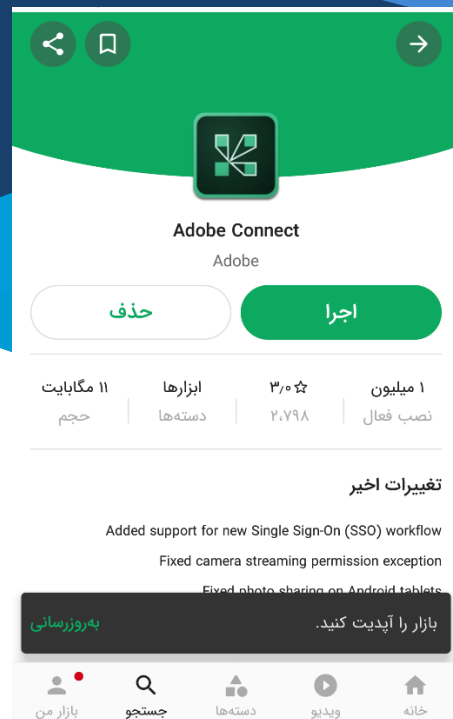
Adobe Connect
Adobe

اجرا

حذف

۱ میلیون
نصب فعال

۳/۰
۲،۷۹۸

ابزارها
دسته‌ها

۱۱ مگابایت
حجم

تغییرات اخیر

Added support for new Single Sign-On (SSO) workflow

Fixed camera streaming permission exception

Fixed photo sharing on Android tablets

بازار را آپدیت کنید.

به‌روزرسانی

خانه
ویدیو
دسته‌ها
جستجو
بازار من